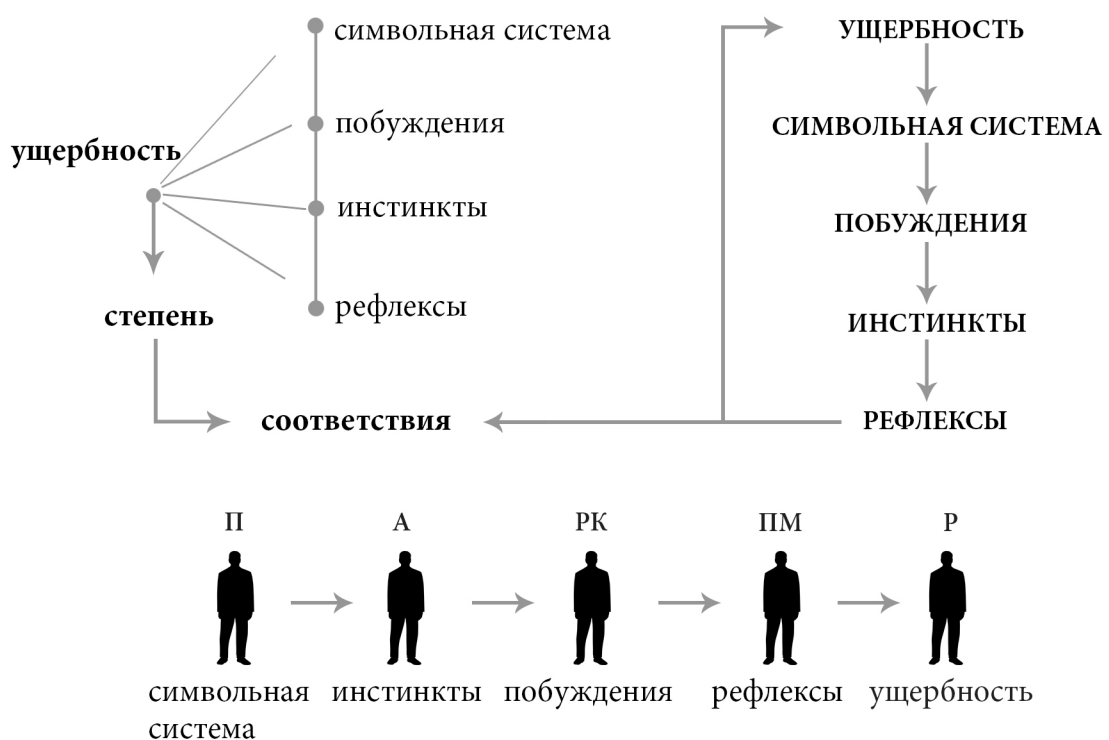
ущербность

символьная система

побуждения

инстинкты

рефлексы

степень

соответствия

УЩЕРБНОСТЬ

СИМВОЛЬНАЯ СИСТЕМА

ПОБУЖДЕНИЯ

ИНСТИНКТЫ

РЕФЛЕКСЫ

П

А

РК

ПМ

Р

символьная система

инстинкты

побуждения

рефлексы

ущербность